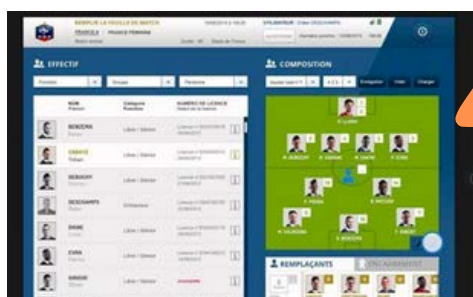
REMPLIR LA FEUILLE DE MATCH
FRANCE A FRANCE FEMININ
UTILISATEUR
EFFECTIF
COMPOSITION
NOM Prénom
Catégorie Fonction
NUMERO DE LICENCE
BENZEMA
Libre / Senior
CABAYE
Libre / Senior
DEBUCHY
Libre / Senior
DESCHAMPS
DIGNE
Libre / Senior
EVRA
Libre / Senior
GIROUD
Libre / Senior
4-3-3
Enregistrer
Vider
Charger
H. LLORIS
REMPLAÇANTS
ENCADREMENT